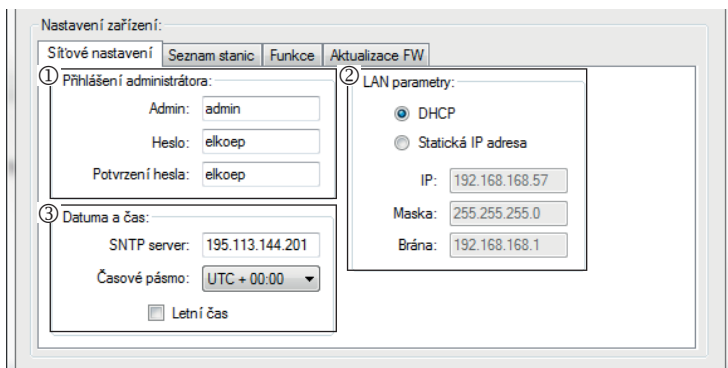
Nastavení zařízení:

Síťové nastavení | Seznam stanic | Funkce | Aktualizace FW

① Přihlášení administrátora:

Admin: admin

Heslo: elkoep

Potvrzení hesla: elkoep

② LAN parametry:

DHCP

Statická IP adresa

IP: 192.168.168.57

Maska: 255.255.255.0

Brána: 192.168.168.1

③ Datuma a čas:

SNTP server: 195.113.144.201

Časové pásmo: UTC + 00:00

Letní čas